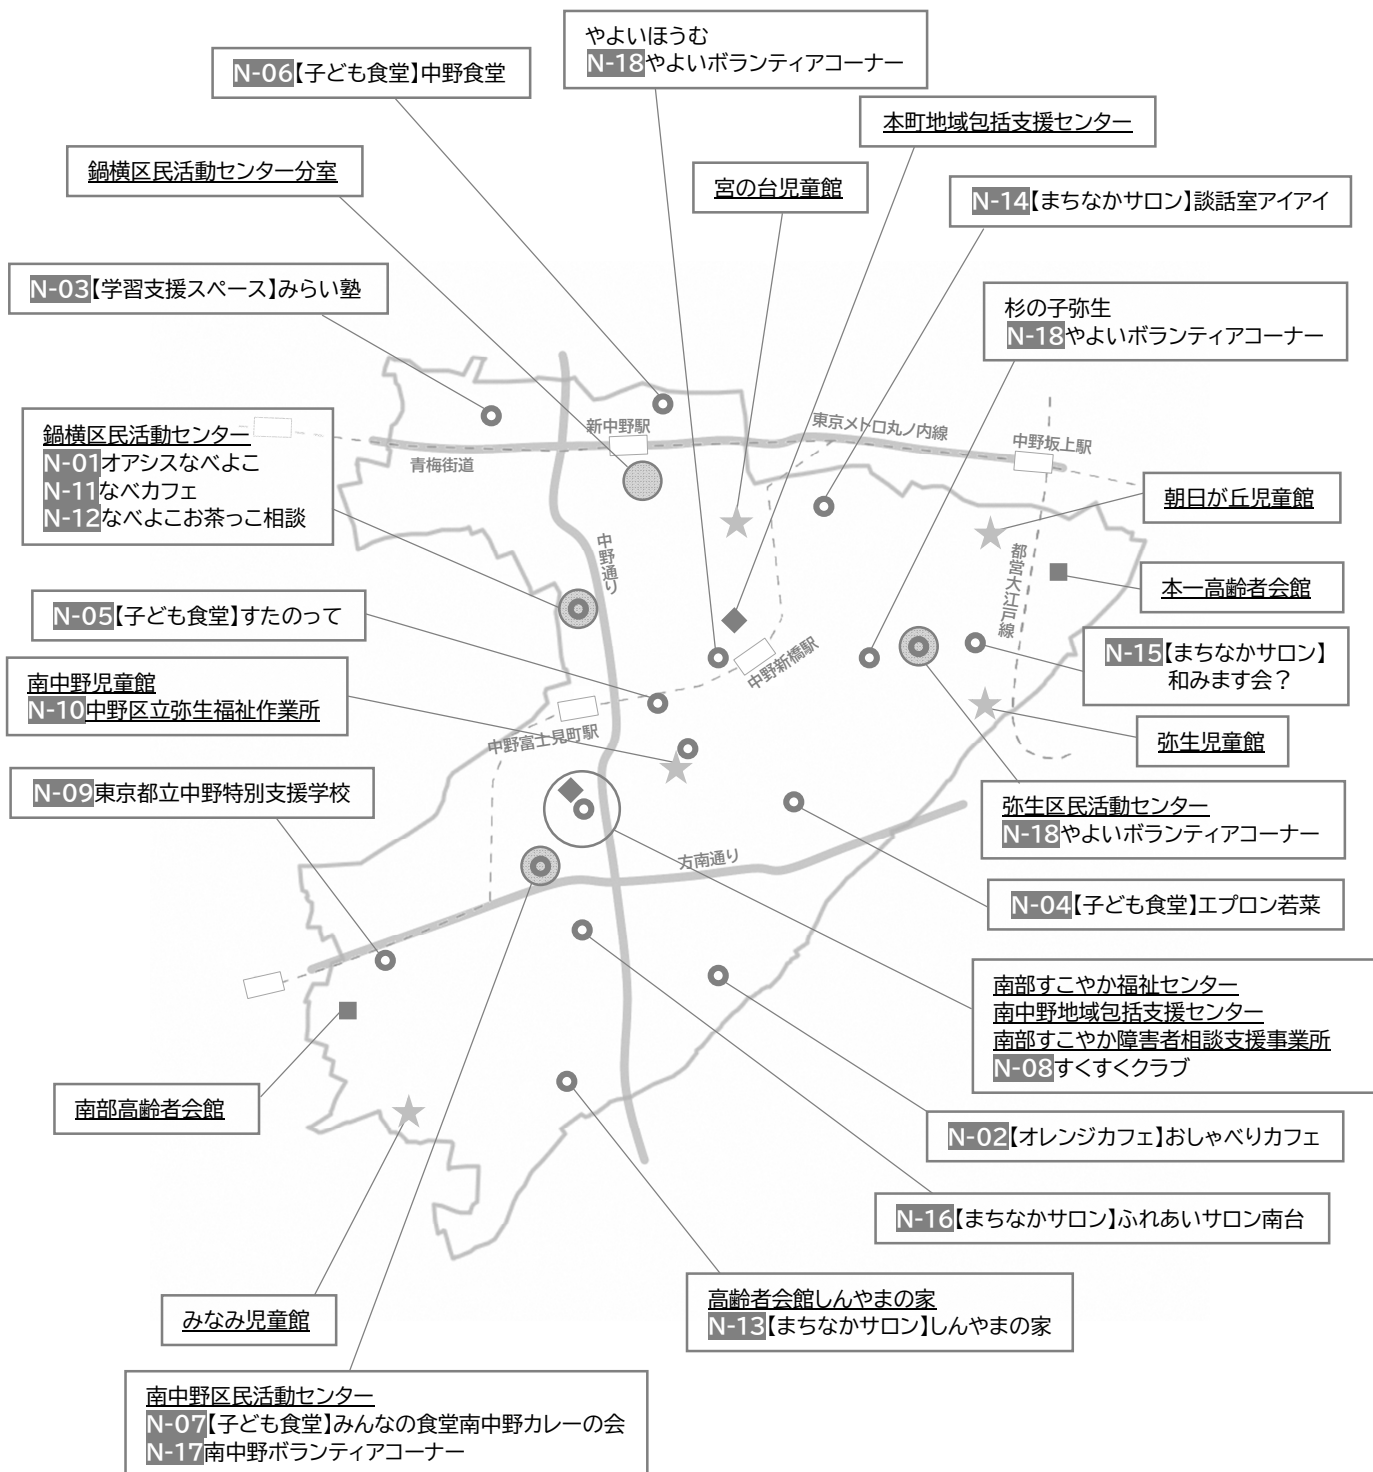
やよいほうむ
N-18やよいボランティアコーナー

N-06【子ども食堂】中野食堂

本町地域包括支援センター

鍋横区民活動センター分室

宮の台児童館

N-14【まちなかサロン】談話室アイアイ

N-03【学習支援スペース】みらい塾

杉の子弥生
N-18やよいボランティアコーナー

鍋横区民活動センター
N-01オアシスなべよこ
N-11なべカフェ
N-12なべよこお茶っこ相談

新中野駅

東京メトロ丸ノ内線

中野坂上駅

青梅街道

朝日が丘児童館

中野通り

都営大江戸線

本一高齢者会館

N-05【子ども食堂】すたのって

N-15【まちなかサロン】和みます会？

南中野児童館
N-10中野区立弥生福祉作業所

中野新橋駅

弥生児童館

中野富士見町駅

N-09東京都立中野特別支援学校

弥生区民活動センター
N-18やよいボランティアコーナー

方南通り

N-04【子ども食堂】エプロン若菜

南部すこやか福祉センター
南中野地域包括支援センター
南部すこやか障害者相談支援事業所
N-08すくすくクラブ

南部高齢者会館

N-02【オレンジカフェ】おしゃべりカフェ

N-16【まちなかサロン】ふれあいサロン南台

高齢者会館しんやまの家
N-13【まちなかサロン】しんやまの家

みなみ児童館

南中野区民活動センター
N-07【子ども食堂】みんなの食堂南中野カレーの会
N-17南中野ボランティアコーナー